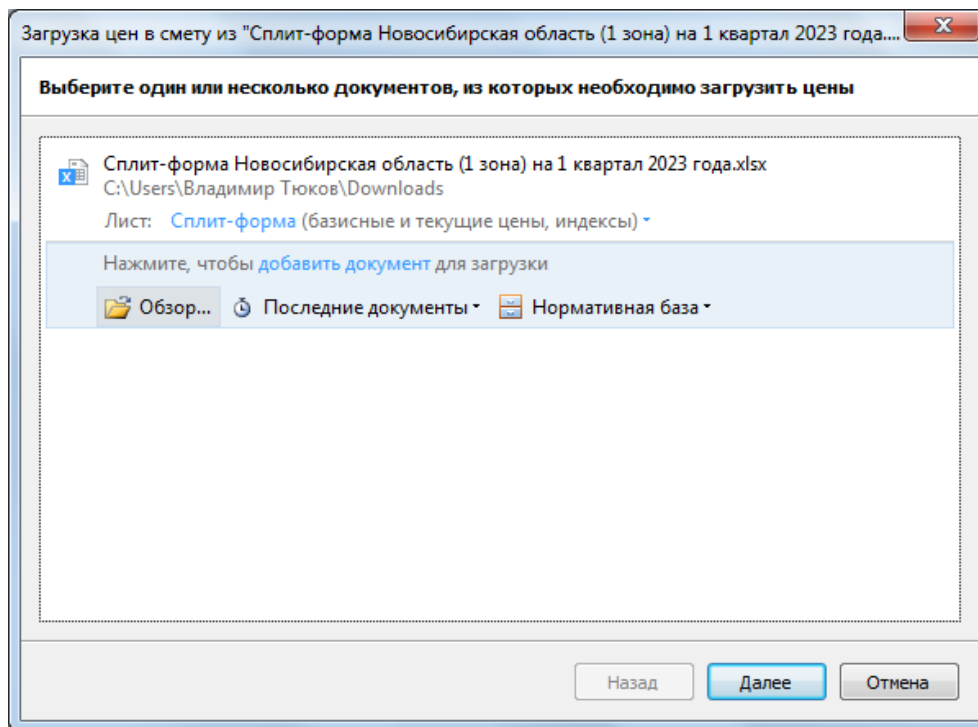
Загрузка цен в смету из "Сплит-форма Новосибирская область (1 зона) на 1 квартал 2023 года...

Выберите один или несколько документов, из которых необходимо загрузить цены

Сплит-форма Новосибирская область (1 зона) на 1 квартал 2023 года.xlsx
C:\Users\Владимир Тюков\Downloads
Лист: Сплит-форма (базисные и текущие цены, индексы)

Нажмите, чтобы добавить документ для загрузки

Обзор... Последние документы Нормативная база

Назад Далее Отмена